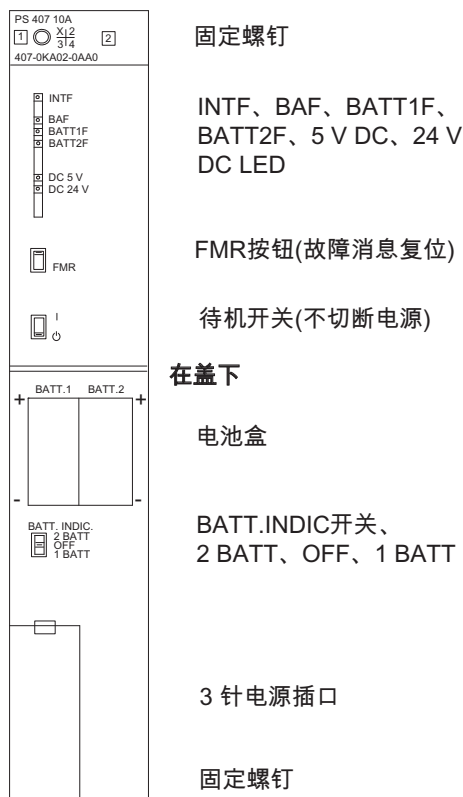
PS 407 10A
1 $\frac{X|2}{3|4}$ 2
407-0KA02-0AA0

INTF
BAF
BATT1F
BATT2F
DC 5 V
DC 24 V

FMR

I
⏻

BATT.1 BATT.2
+ +
- -

BATT. INDIC.
2 BATT
OFF
1 BATT

固定螺钉

INTF、BAF、BATT1F、BATT2F、5 V DC、24 V DC LED

FMR按钮(故障消息复位)

待机开关(不切断电源)

在盖下

电池盒

BATT.INDIC开关、2 BATT、OFF、1 BATT

3 针电源插口

固定螺钉